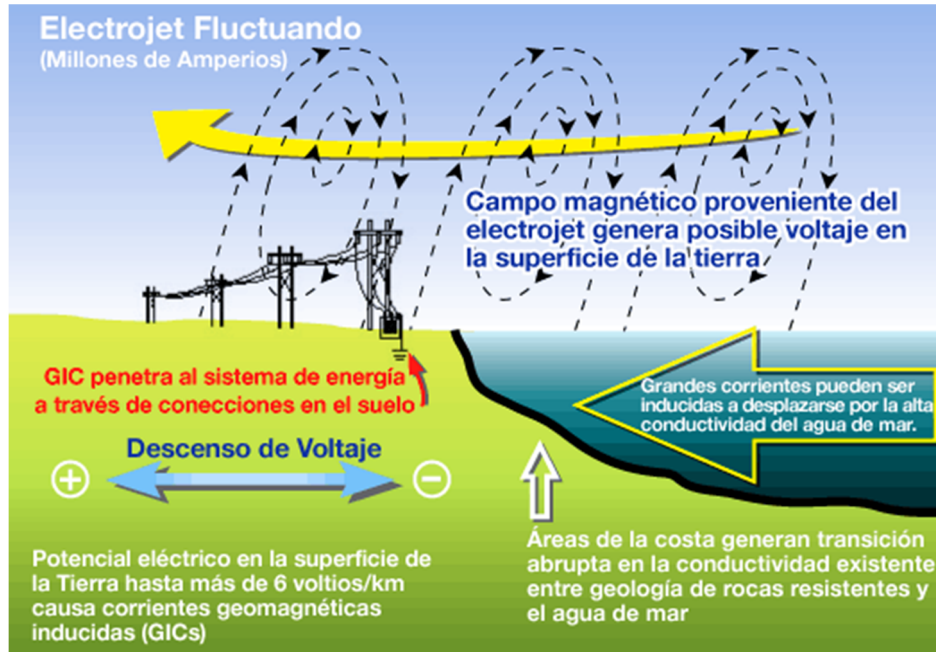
Electrojet Fluctuando
(Millones de Amperios)

Campo magnético proveniente del electrojet genera posible voltaje en la superficie de la tierra

GIC penetra al sistema de energía a través de conecciones en el suelo

Grandes corrientes pueden ser inducidas a desplazarse por la alta conductividad del agua de mar.

Descenso de Voltaje

+

−

Potencial eléctrico en la superficie de la Tierra hasta más de 6 voltios/km causa corrientes geomagnéticas inducidas (GICs)

Áreas de la costa generan transición abrupta en la conductividad existente entre geología de rocas resistentes y el agua de mar